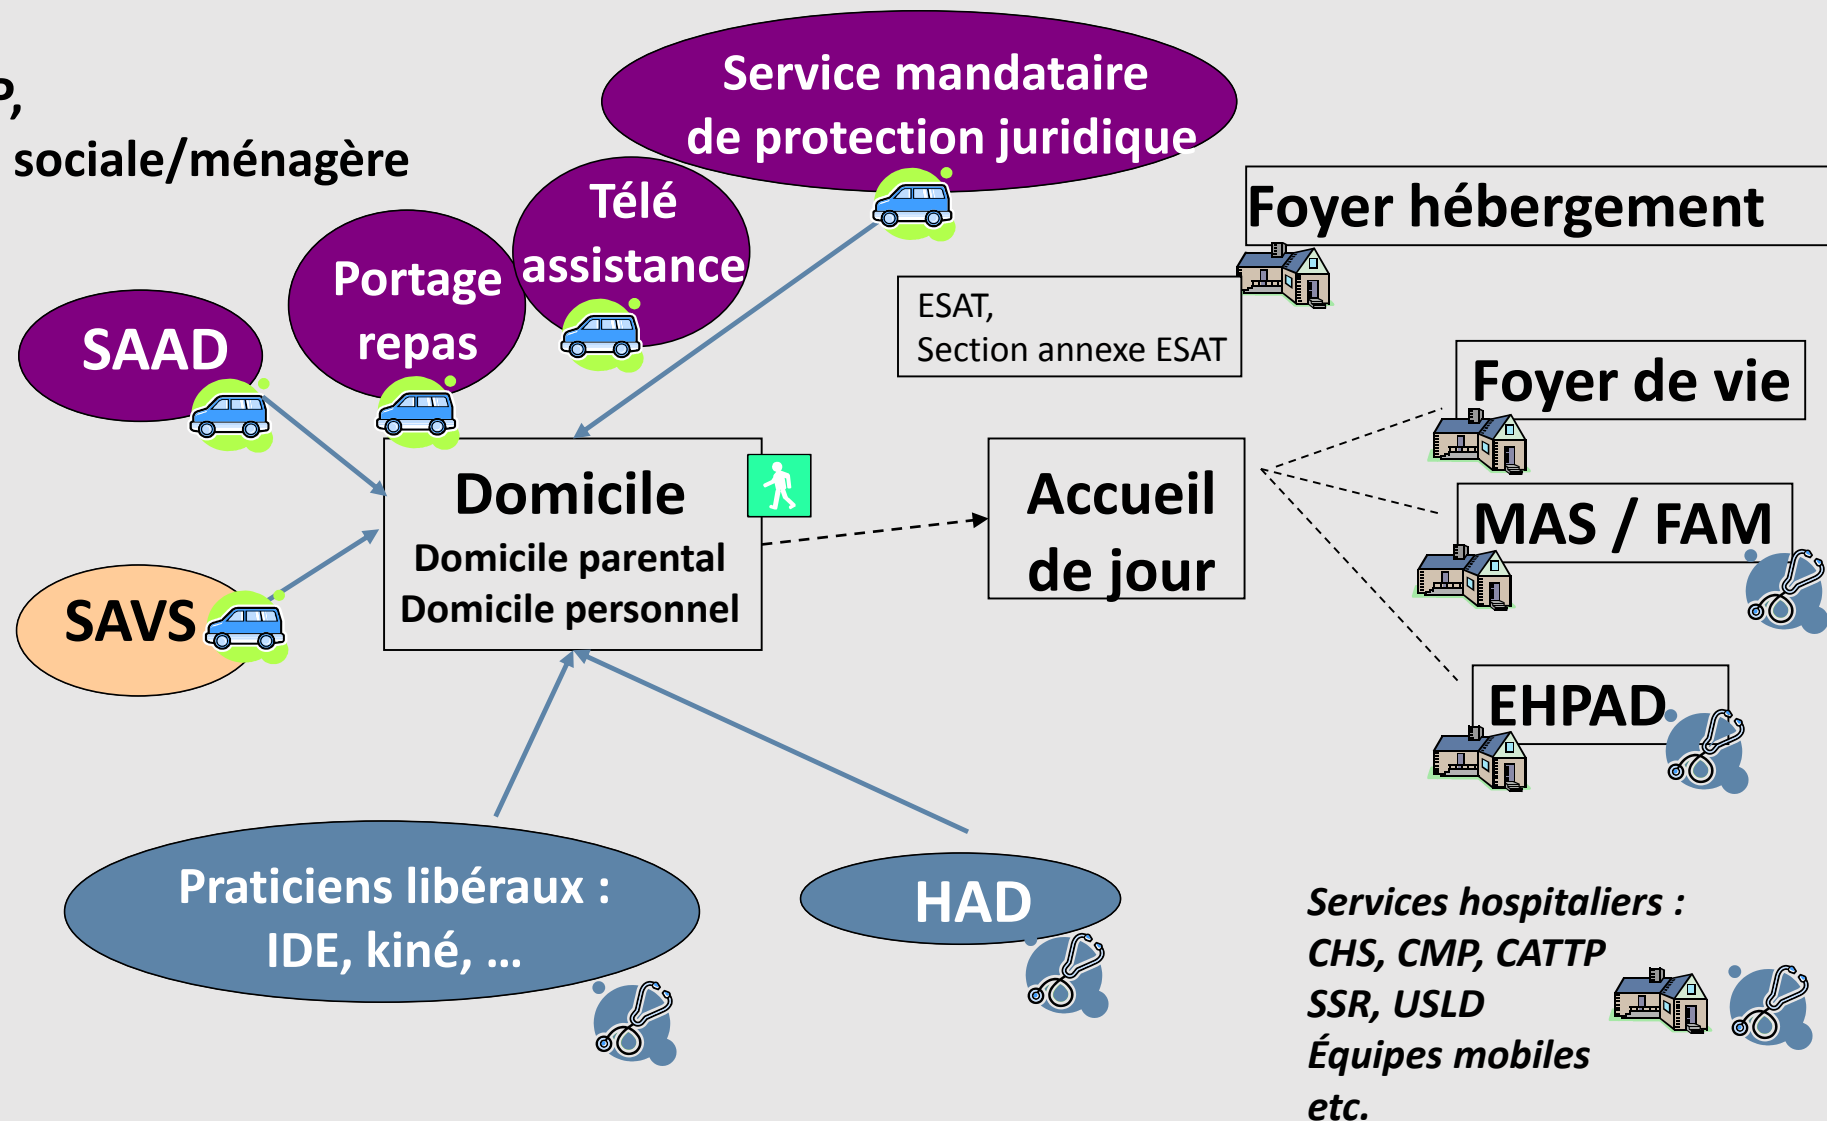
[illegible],
sociale/ménagère

Service mandataire de protection juridique

Télé assistance

Portage repas

SAAD

SAVS

Foyer hébergement

ESAT,
Section annexe ESAT

Foyer de vie

Domicile
Domicile parental
Domicile personnel

Accueil de jour

MAS / FAM

EHPAD

Praticiens libéraux :
IDE, kiné, …

HAD

Services hospitaliers :
CHS, CMP, CATTP
SSR, USLD
Équipes mobiles
etc.